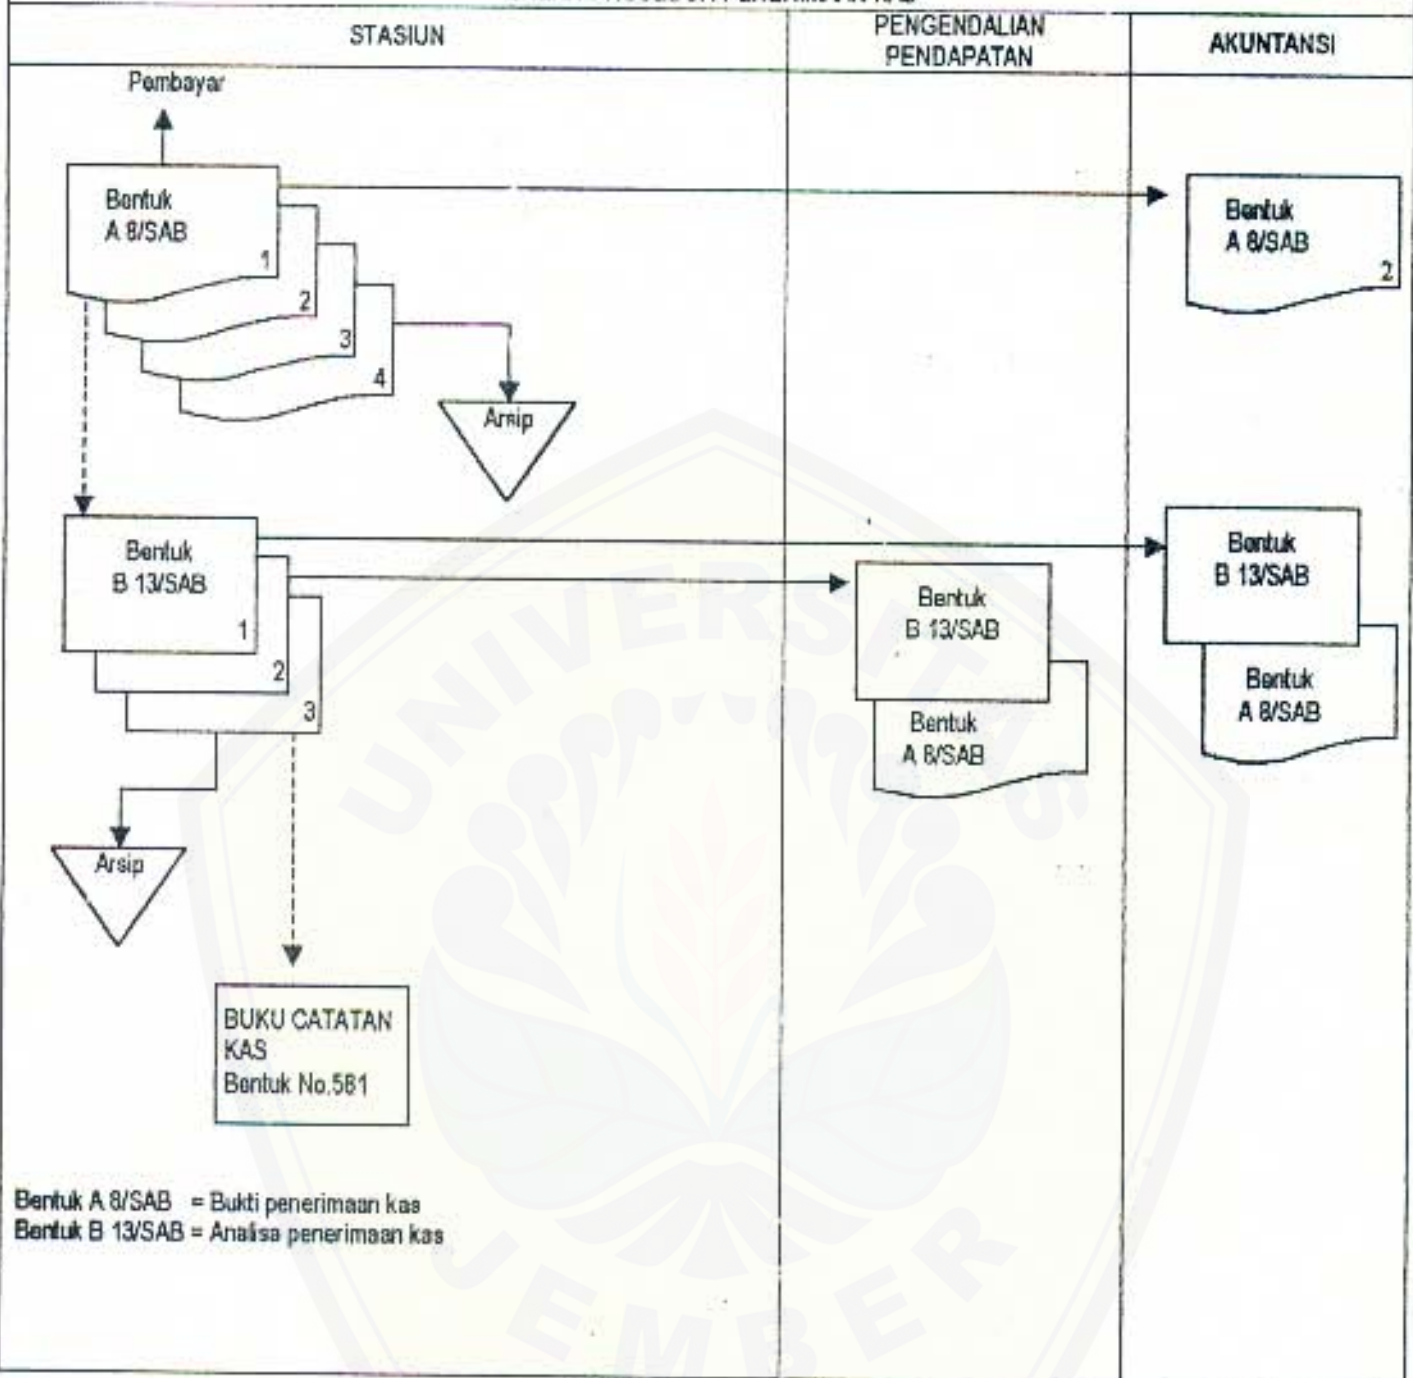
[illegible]

STASIUN

PENGENDALIAN PENDAPATAN

AKUNTANSI

Pembayar

Bentuk A 8/SAB

1

2

3

4

Arsip

Bentuk A 8/SAB

2

Bentuk B 13/SAB

1

2

3

Bentuk B 13/SAB

Bentuk A 8/SAB

Bentuk B 13/SAB

Bentuk A 8/SAB

Arsip

BUKU CATATAN KAS Bentuk No.581

Bentuk A 8/SAB = Bukti penerimaan kas
Bentuk B 13/SAB = Analisa penerimaan kas